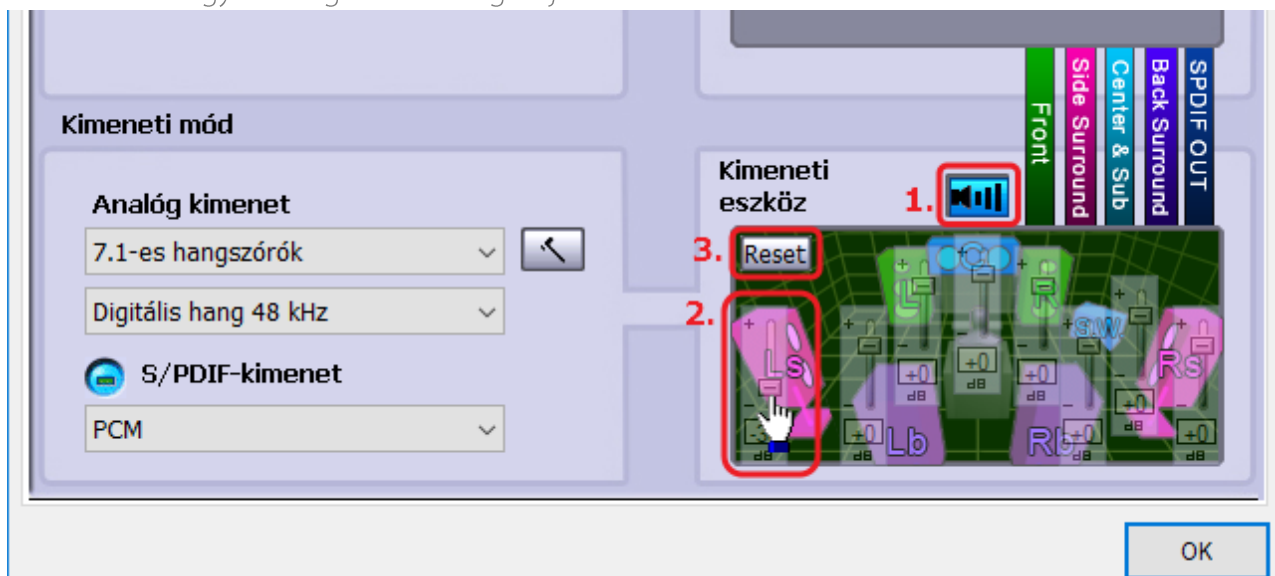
Kimeneti mód

Analóg kimenet

7.1-es hangszórók

Digitális hang 48 kHz

S/PDIF-kimenet

PCM

Front

Side Surround

Center & Sub

Back Surround

SPDIF OUT

Kimeneti eszköz

1.

3. Reset

2.

L

R

SW

Ls

Rs

Lb

Rb

+0 dB

+0 dB

+0 dB

+0 dB

+0 dB

+0 dB

OK